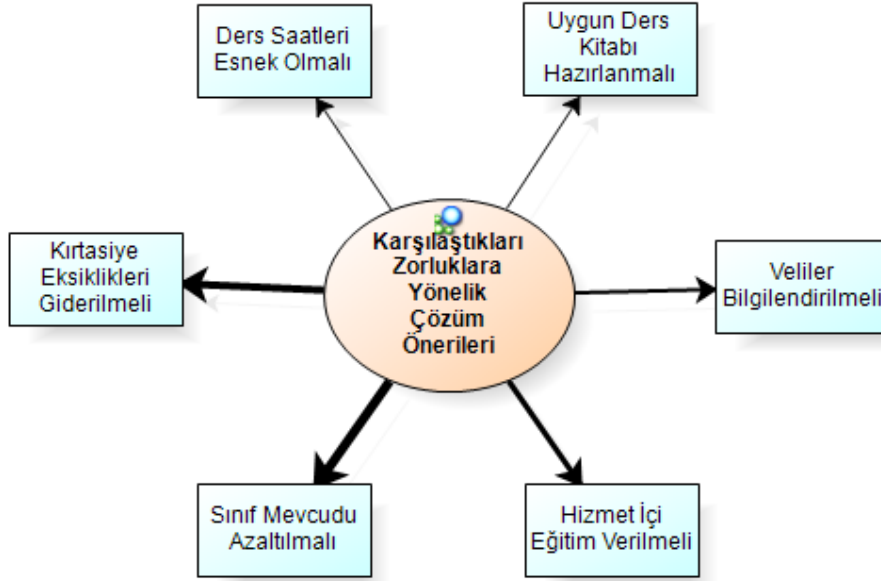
Karşılaştıkları Zorluklara Yönelik Çözüm Önerileri

Ders Saatleri Esnek Olmalı

Uygun Ders Kitabı Hazırlanmalı

Kırtasiye Eksiklikleri Giderilmeli

Veliler Bilgilendirilmeli

Sınıf Mevcudu Azaltılmalı

Hizmet İçi Eğitim Verilmeli